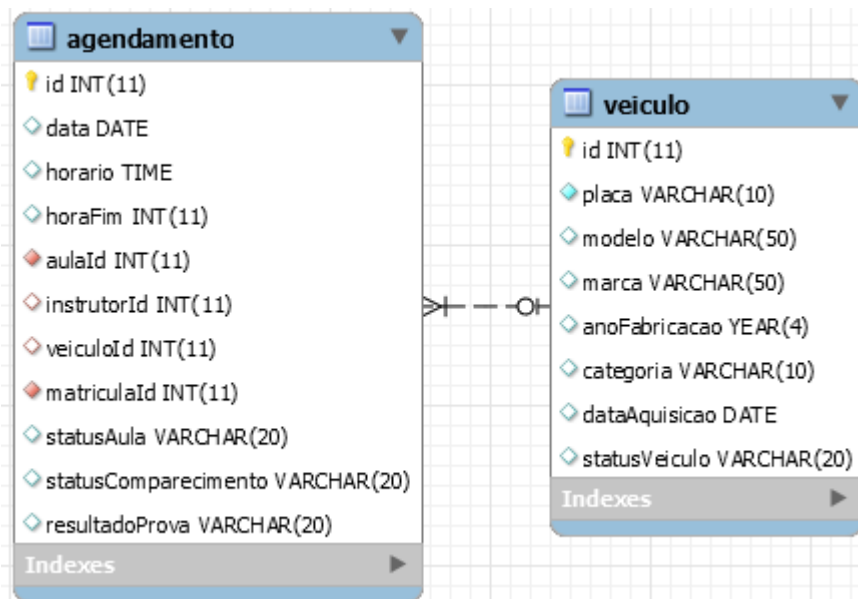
agendamento
id INT(11)
data DATE
horario TIME
horaFim INT(11)
aulaId INT(11)
instrutorId INT(11)
veiculoId INT(11)
matriculaId INT(11)
statusAula VARCHAR(20)
statusComparecimento VARCHAR(20)
resultadoProva VARCHAR(20)
Indexes

veiculo
id INT(11)
placa VARCHAR(10)
modelo VARCHAR(50)
marca VARCHAR(50)
anoFabricacao YEAR(4)
categoria VARCHAR(10)
dataAquisicao DATE
statusVeiculo VARCHAR(20)
Indexes